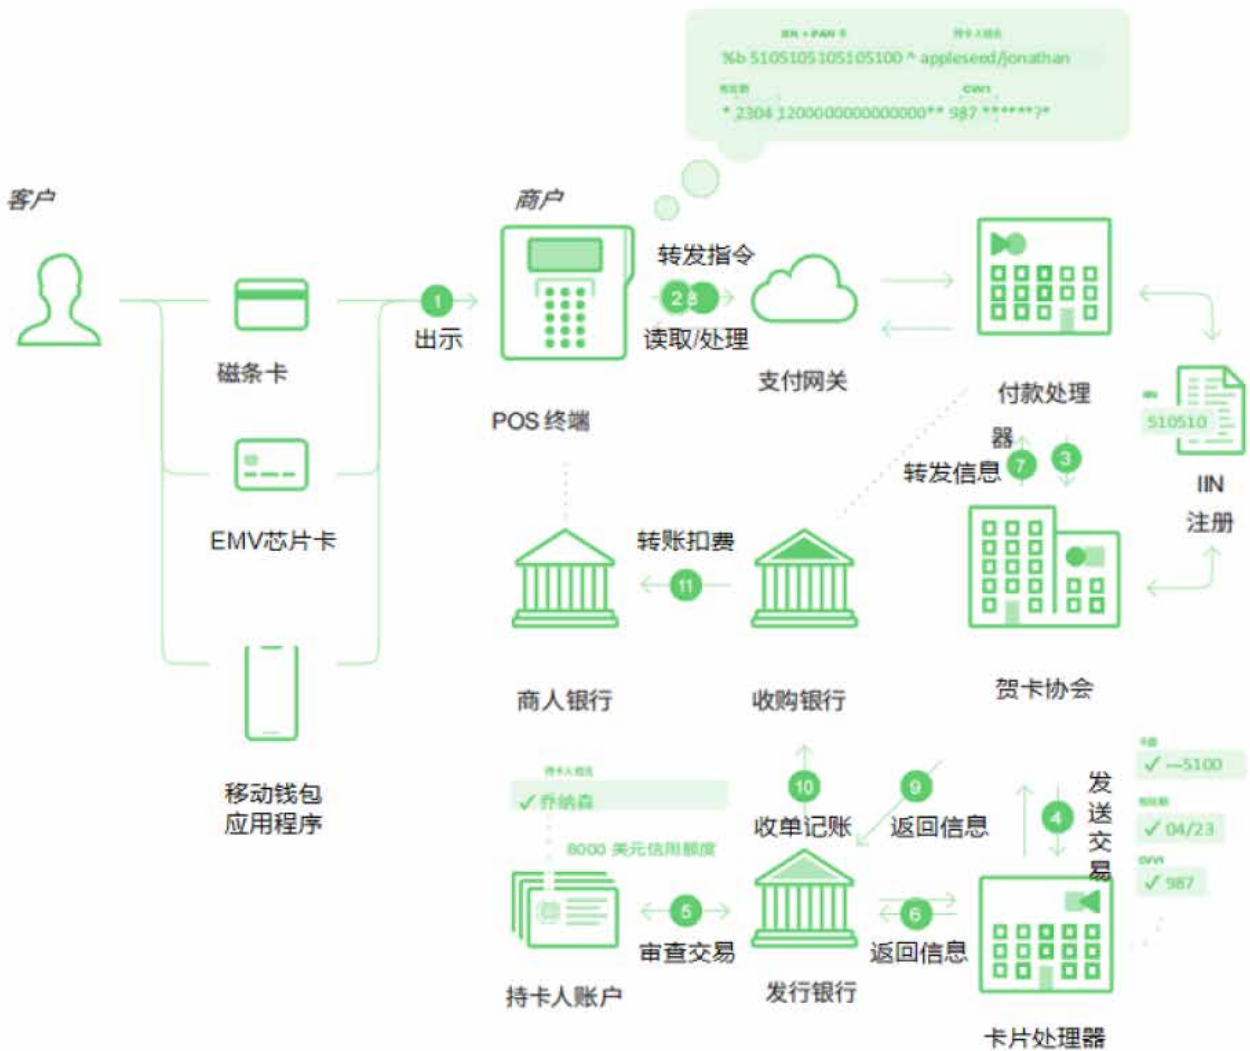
IIN + PAN 卡 持卡人姓名
%b 5105105105105100 ^ appleseed/jonathan
有效期 CVV1
* 2304 1200000000000000** 987 ******?*

客户

商户

1
出示

转发指令
2 8
读取/处理

支付网关

磁条卡

POS 终端

付款处理器

IIN
510510

IIN
注册

EMV芯片卡

转发信息
7
3

转账扣费
11

商人银行

收购银行

贺卡协会

卡号
✓ ···5100
有效期
✓ 04/23
CVV1
✓ 987

移动钱包
应用程序

持卡人姓名
✓ 乔纳森

8000 美元信用额度

10
收单记账

9
返回信息

4
发送交易

5
审查交易

6
返回信息

持卡人账户

发行银行

卡片处理器